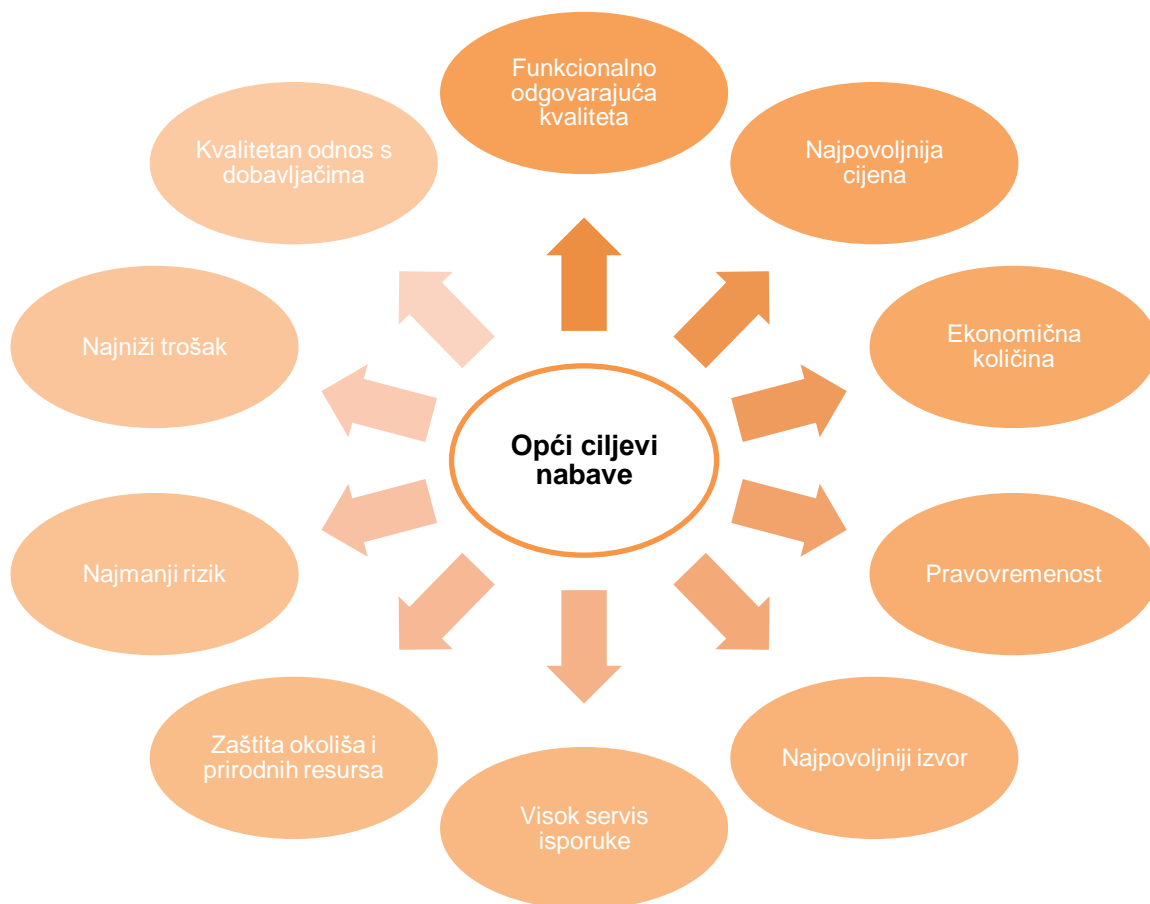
Opći ciljevi nabave

Funkcionalno odgovarajuća kvaliteta

Najpovoljnija cijena

Ekonomična količina

Pravovremenost

Najpovoljniji izvor

Visok servis isporuke

Zaštita okoliša i prirodnih resursa

Najmanji rizik

Najniži trošak

Kvalitetan odnos s dobavljačima